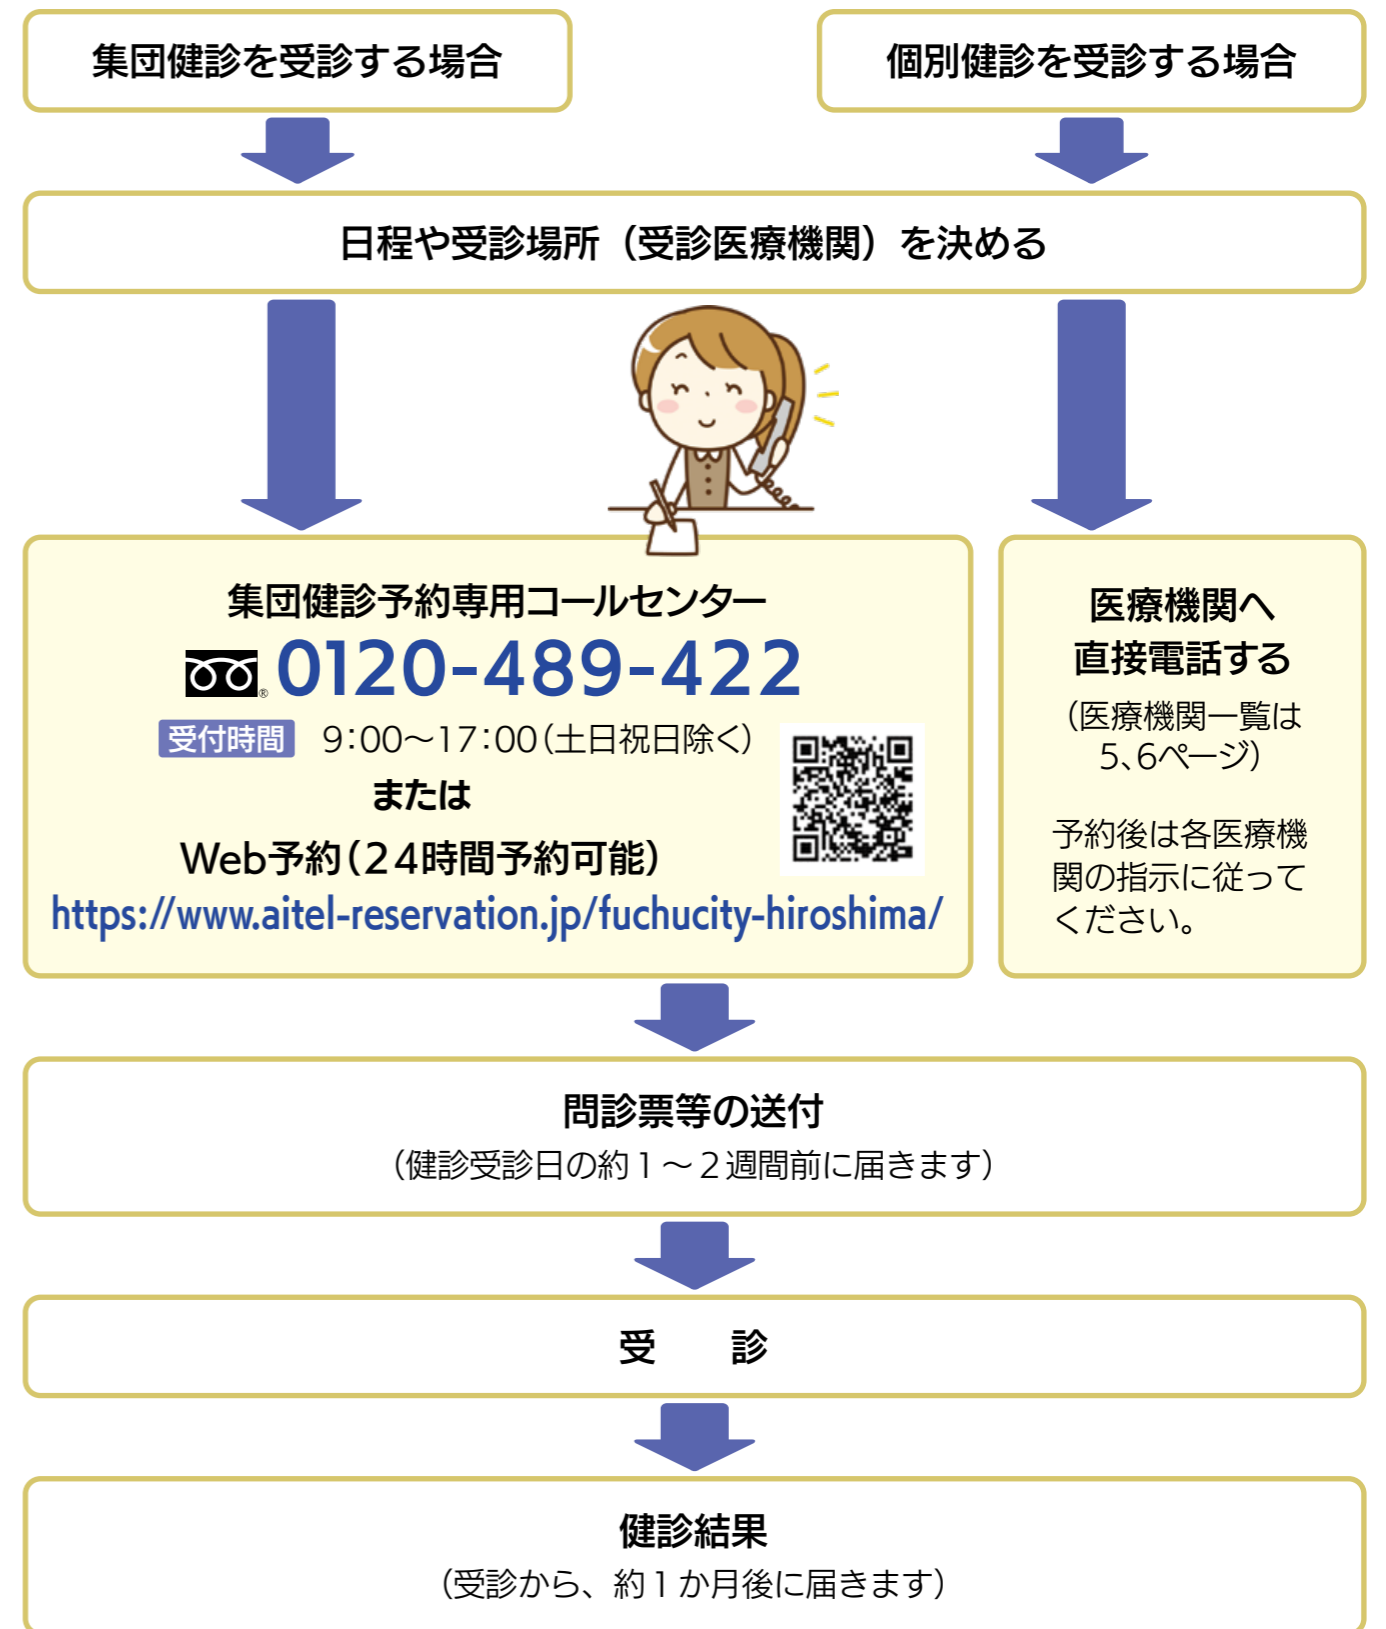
集団健診を受診する場合

個別健診を受診する場合

日程や受診場所（受診医療機関）を決める

集団健診予約専用コールセンター
0120-489-422
受付時間　9:00〜17:00（土日祝日除く）
または
Web予約（24時間予約可能）
https://www.aitel-reservation.jp/fuchucity-hiroshima/

医療機関へ直接電話する
（医療機関一覧は5、6ページ）

予約後は各医療機関の指示に従ってください。

問診票等の送付
（健診受診日の約１〜２週間前に届きます）

受　診

健診結果
（受診から、約１か月後に届きます）